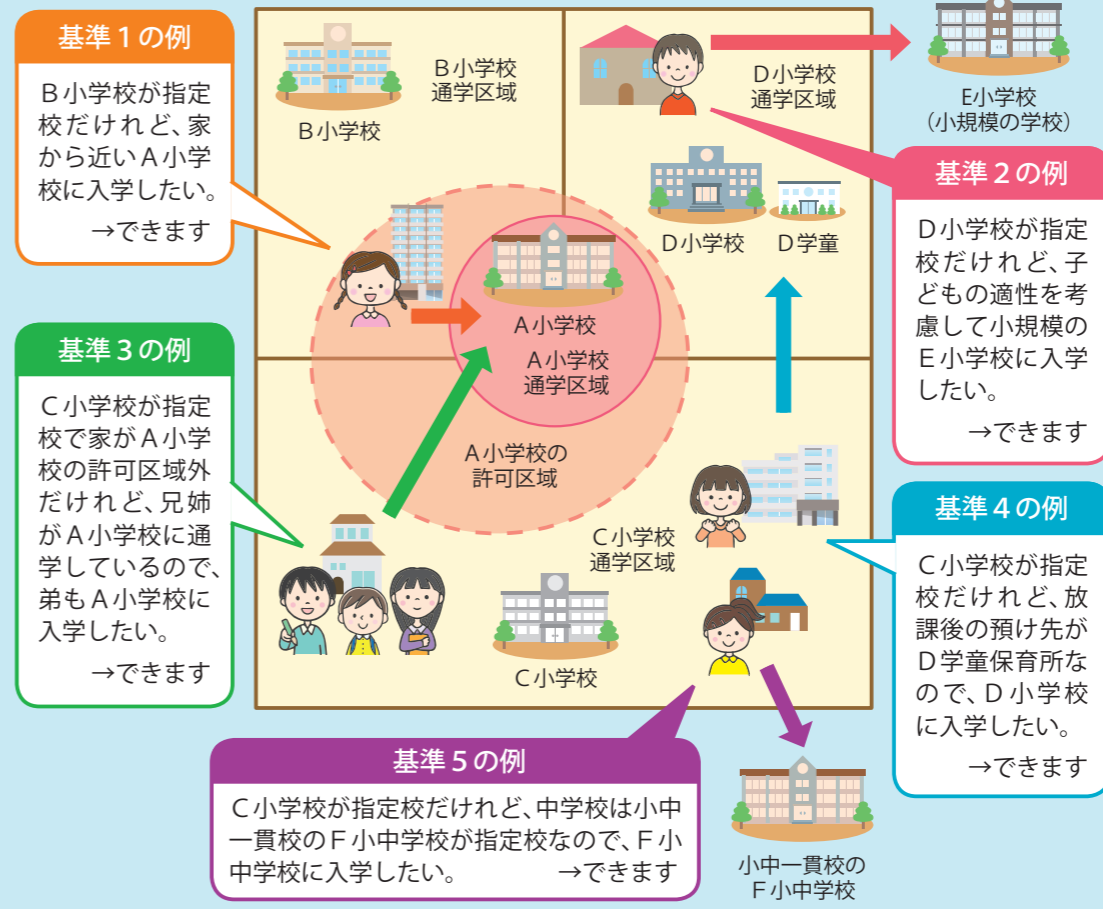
基準１の例

Ｂ小学校が指定校だけれど、家から近いＡ小学校に入学したい。
→できます

Ｂ小学校
通学区域

Ｂ小学校

Ｄ小学校
通学区域

E小学校
（小規模の学校）

基準２の例

Ｄ小学校が指定校だけれど、子どもの適性を考慮して小規模のＥ小学校に入学したい。
→できます

Ｄ小学校　Ｄ学童

Ａ小学校

Ａ小学校
通学区域

Ａ小学校の
許可区域

基準３の例

Ｃ小学校が指定校で家がＡ小学校の許可区域外だけれど、兄姉がＡ小学校に通学しているので、弟もＡ小学校に入学したい。
→できます

Ｃ小学校
通学区域

Ｃ小学校

基準４の例

Ｃ小学校が指定校だけれど、放課後の預け先がＤ学童保育所なので、Ｄ小学校に入学したい。
→できます

基準５の例

Ｃ小学校が指定校だけれど、中学校は小中一貫校のＦ小中学校が指定校なので、Ｆ小中学校に入学したい。　→できます

小中一貫校の
Ｆ小中学校